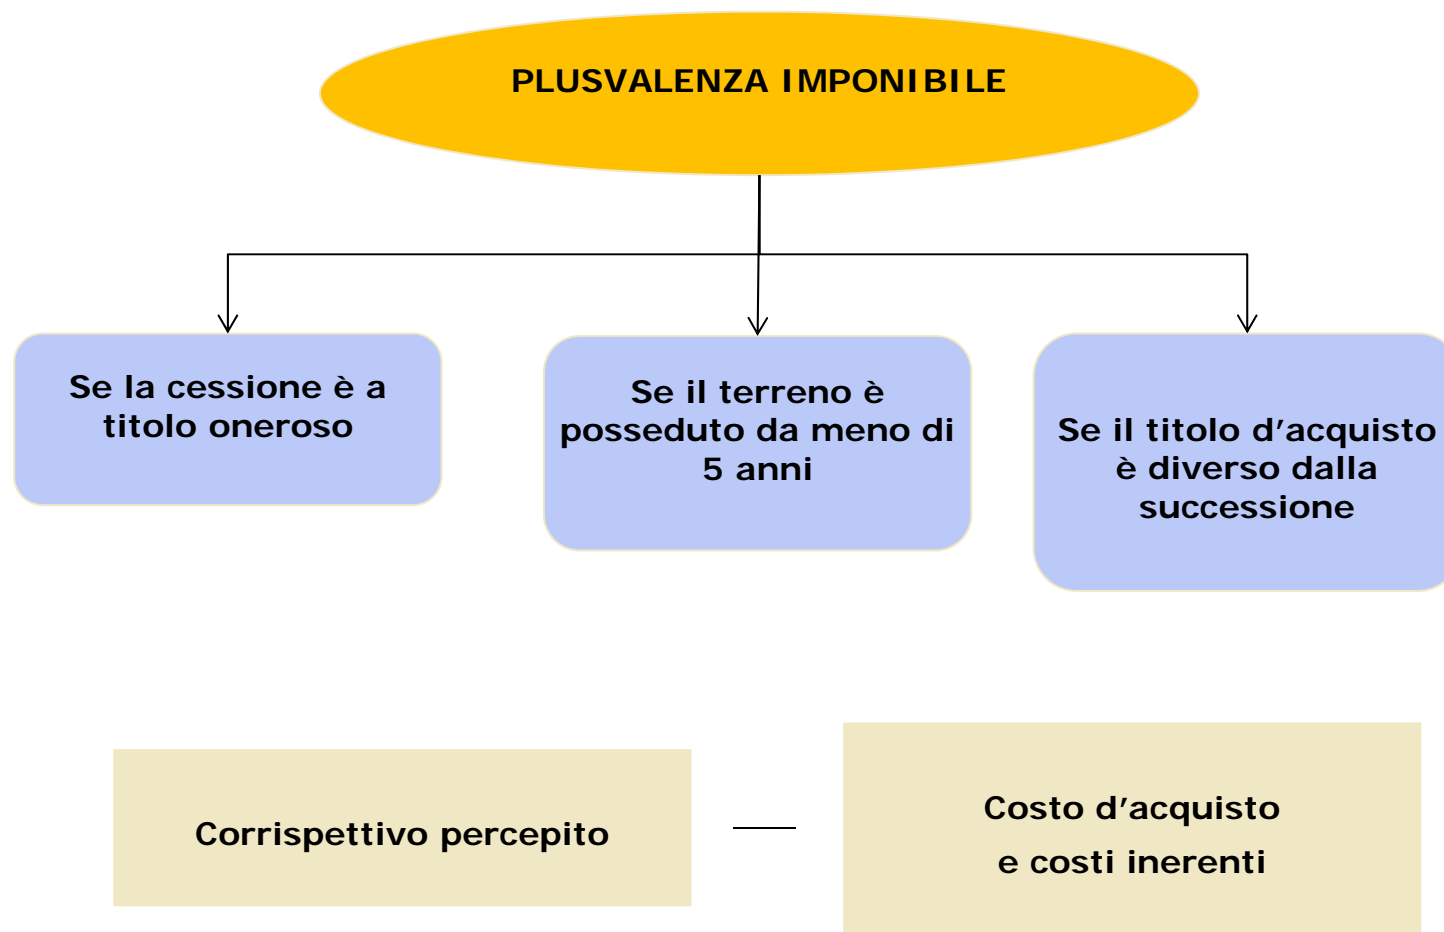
PLUSVALENZA IMPONIBILE

Se la cessione è a titolo oneroso

Se il terreno è posseduto da meno di 5 anni

Se il titolo d'acquisto è diverso dalla successione

Corrispettivo percepito

—

Costo d'acquisto

e costi inerenti